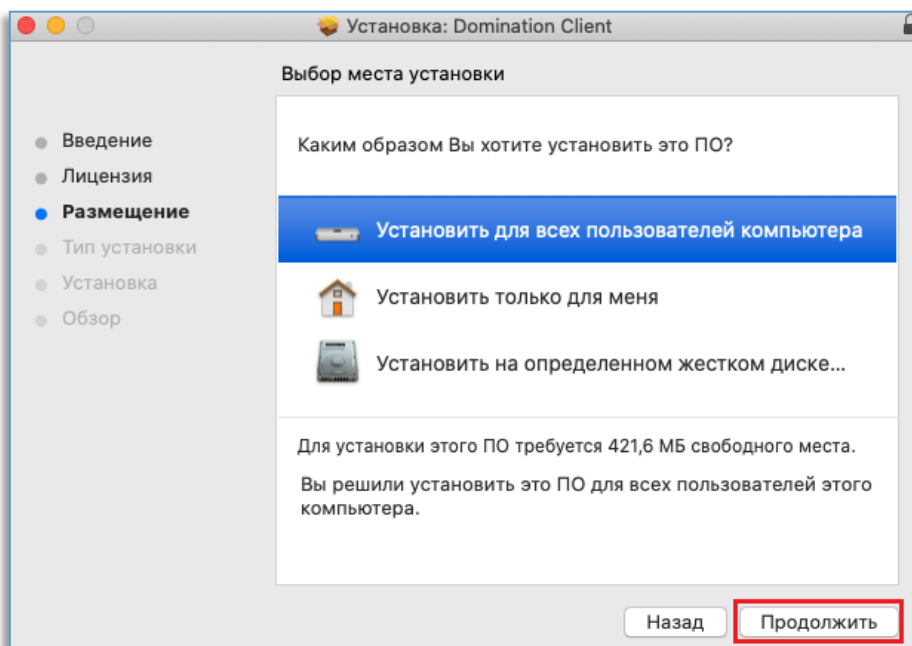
Установка: Domination Client

Выбор места установки

Введение
Лицензия
Размещение
Тип установки
Установка
Обзор

Каким образом Вы хотите установить это ПО?

Установить для всех пользователей компьютера

Установить только для меня

Установить на определенном жестком диске...

Для установки этого ПО требуется 421,6 МБ свободного места.

Вы решили установить это ПО для всех пользователей этого компьютера.

Назад

Продолжить